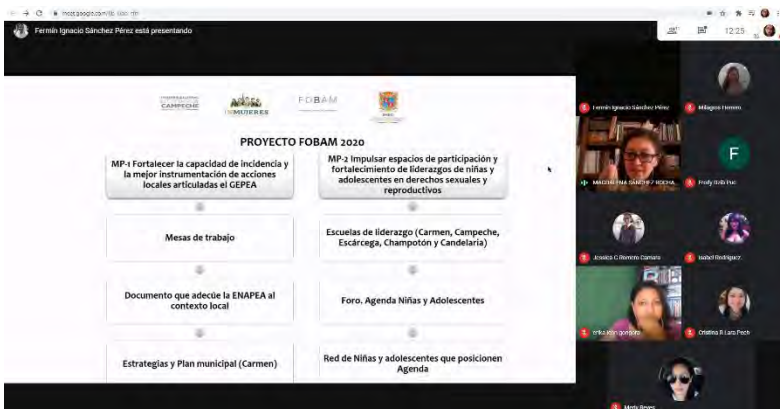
Fermín Ignacio Sánchez Pérez está presentando

12:25

CAMPECHE

MUJERES

FOBAM

PROYECTO FOBAM 2020

MP-1 Fortalecer la capacidad de incidencia y la mejor instrumentación de acciones locales articuladas el GEPEA

Mesas de trabajo

Documento que adecúe la ENAPEA al contexto local

Estrategias y Plan municipal (Carmen)

MP-2 Impulsar espacios de participación y fortalecimiento de liderazgos de niñas y adolescentes en derechos sexuales y reproductivos

Escuelas de liderazgo (Carmen, Campeche, Escárcega, Champotón y Candelaria)

Foro. Agenda Niñas y Adolescentes

Red de Niñas y adolescentes que posicionen Agenda

Fermín Ignacio Sánchez Pérez

Milagros Herrera

MAGDALENA SÁNCHEZ ROCHA

Fredy Brito Poot

F

Jessica G Romero Camara

Isabel Rodríguez

erika sosa gongora

Cristina B Lara Pech

Marly Reyes